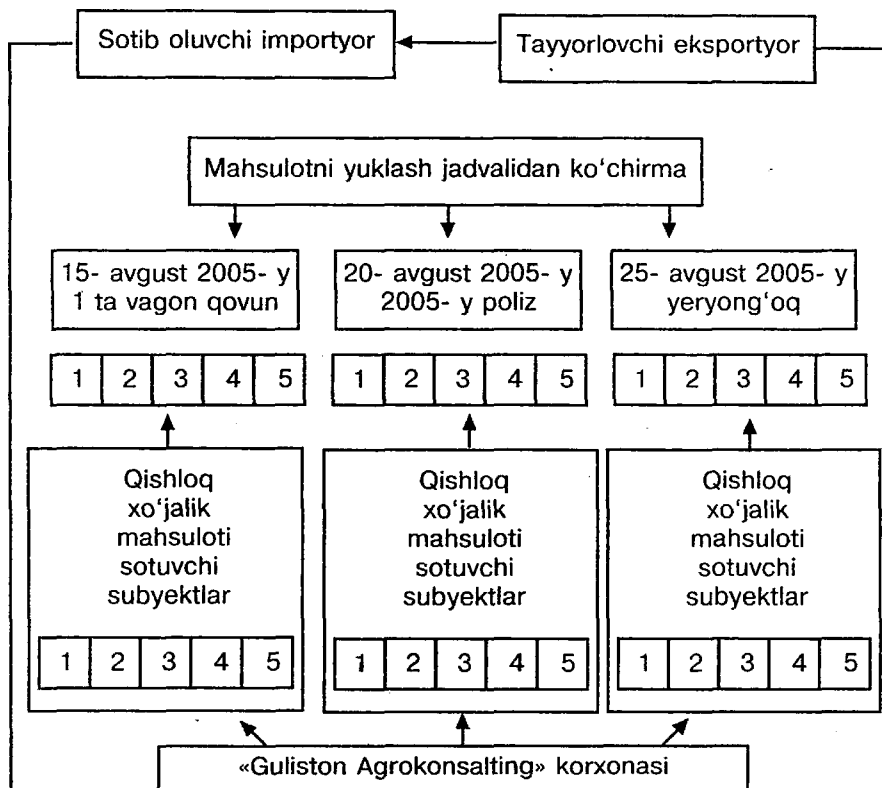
Sotib oluvchi importyor

Tayyorlovchi eksportyor

Mahsulotni yuklash jadvalidan ko‘chirma

15- avgust 2005- y 1 ta vagon qovun

20- avgust 2005- y 2005- y poliz

25- avgust 2005- y yeryong‘oq

| 1 | 2 | 3 | 4 | 5 |
|---|---|---|---|---|

| 1 | 2 | 3 | 4 | 5 |
|---|---|---|---|---|

| 1 | 2 | 3 | 4 | 5 |
|---|---|---|---|---|

Qishloq xo‘jalik mahsuloti sotuvchi subyektlar

| 1 | 2 | 3 | 4 | 5 |
|---|---|---|---|---|

Qishloq xo‘jalik mahsuloti sotuvchi subyektlar

| 1 | 2 | 3 | 4 | 5 |
|---|---|---|---|---|

Qishloq xo‘jalik mahsuloti sotuvchi subyektlar

| 1 | 2 | 3 | 4 | 5 |
|---|---|---|---|---|

«Guliston Agrokonsalting» korxonasi